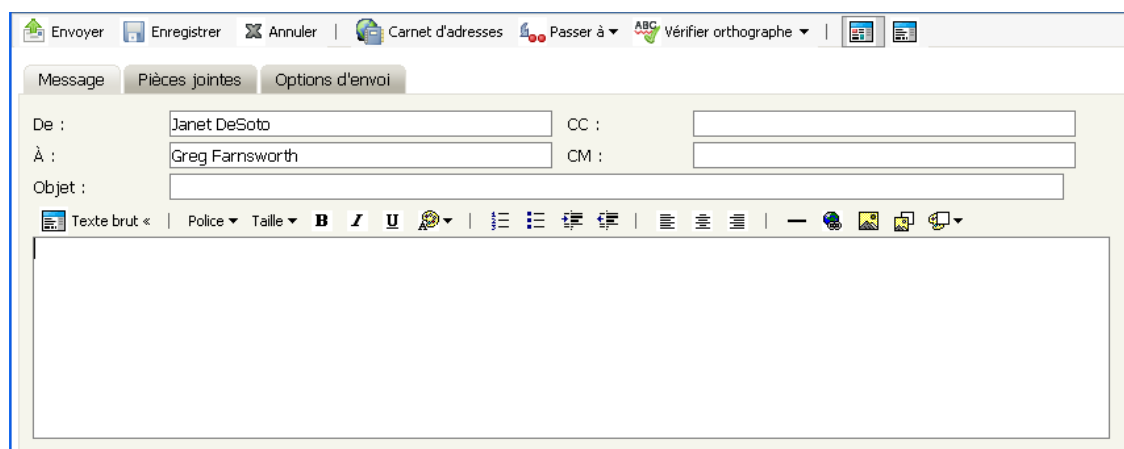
Envoyer | Enregistrer | Annuler | Carnet d'adresses | Passer à ▾ | Vérifier orthographe ▾

Message | Pièces jointes | Options d'envoi

De : Janet DeSoto
CC :
À : Greg Farnsworth
CM :
Objet :

Texte brut « | Police ▾ Taille ▾ B I U